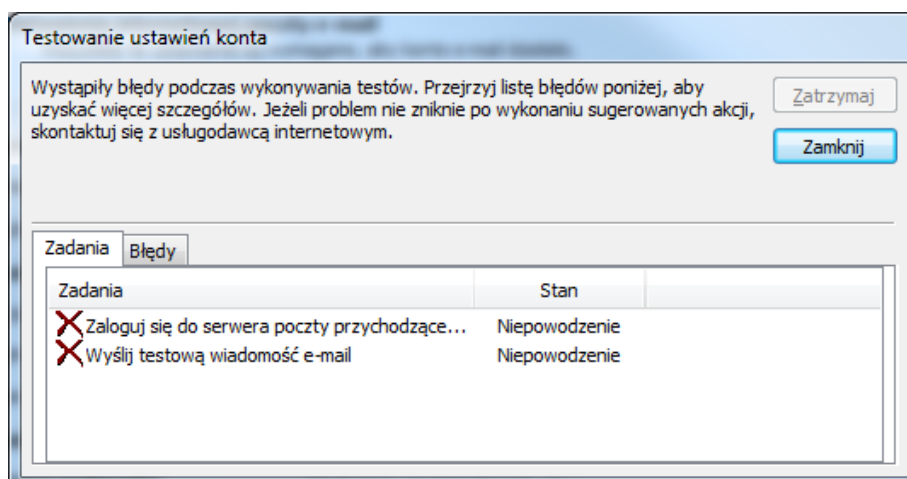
Testowanie ustawień konta

Wystąpiły błędy podczas wykonywania testów. Przejrzyj listę błędów poniżej, aby uzyskać więcej szczegółów. Jeżeli problem nie zniknie po wykonaniu sugerowanych akcji, skontaktuj się z usługodawcą internetowym.

Zatrzymaj

Zamknij

Zadania | Błędy

| Zadania | Stan |
|---|---|
| Zaloguj się do serwera poczty przychodzące... | Niepowodzenie |
| Wyślij testową wiadomość e-mail | Niepowodzenie |